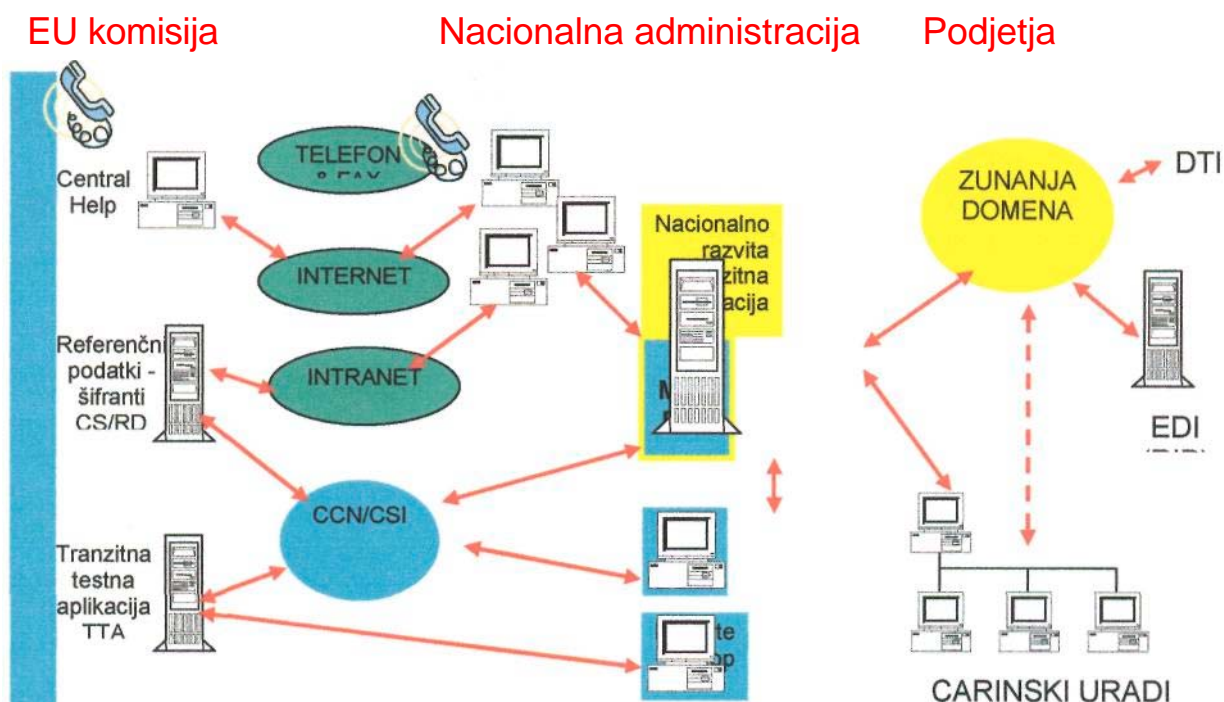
EU komisija

Nacionalna administracija

Podjetja

Central Help

TELEFON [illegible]

INTERNET

Referenčni podatki - šifranti CS/RD

INTRANET

CCN/CSI

Tranzitna testna aplikacija TTA

Nacionalno razvita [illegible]zitna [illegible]acija

M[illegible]

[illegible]te
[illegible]p

ZUNANJA DOMENA

DTI

EDI

CARINSKI URADI